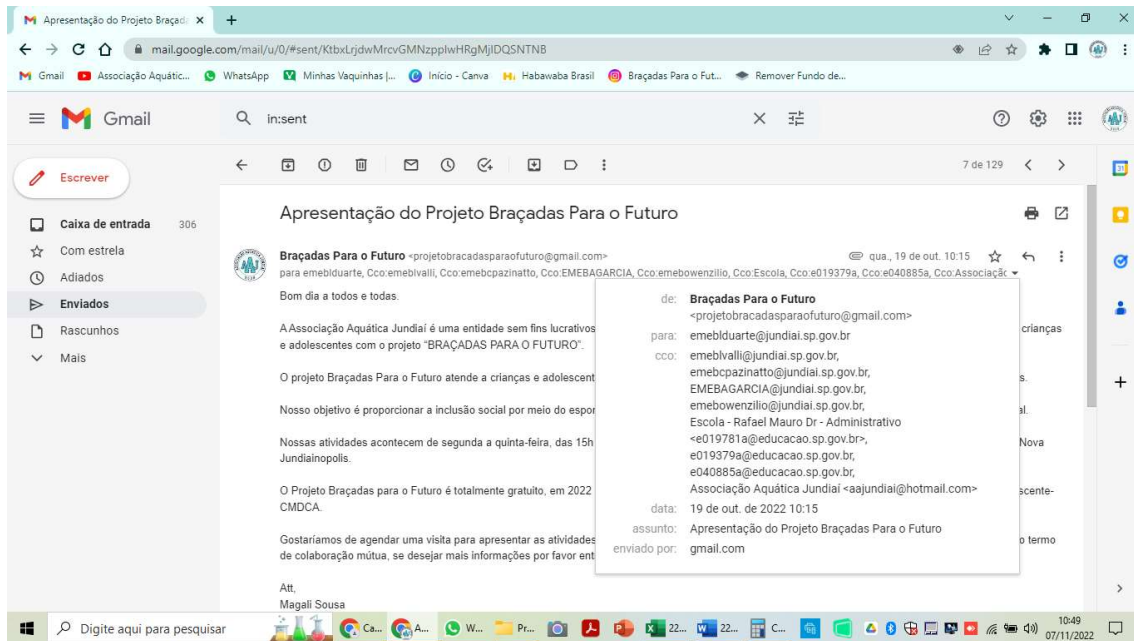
Apresentação do Projeto Braçada ×
+

mail.google.com/mail/u/0/#sent/KtbxLrjdwMrcvGMNzpplwHRgMjIDQSNTNB

Gmail Associação Aquátic... WhatsApp Minhas Vaquinhas |... Início - Canva Habawaba Brasil Braçadas Para o Fut... Remover Fundo de...

Gmail
in:sent

Escrever
Caixa de entrada 306
Com estrela
Adiados
Enviados
Rascunhos
Mais

7 de 129

Apresentação do Projeto Braçadas Para o Futuro

Braçadas Para o Futuro <projetobracadasparaofuturo@gmail.com>
qua., 19 de out. 10:15
para emeblduarte, Cco:emeblvalli, Cco:emebcpazinatto, Cco:EMEBAGARCIA, Cco:emebowenzilio, Cco:Escola, Cco:e019379a, Cco:e040885a, Cco:Associaçã

Bom dia a todos e todas.

A Associação Aquática Jundiaí é uma entidade sem fins lucrativos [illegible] crianças e adolescentes com o projeto "BRAÇADAS PARA O FUTURO".

O projeto Braçadas Para o Futuro atende a crianças e adolescent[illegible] s.

Nosso objetivo é proporcionar a inclusão social por meio do espor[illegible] al.

Nossas atividades acontecem de segunda a quinta-feira, das 15h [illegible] Nova Jundiainopolis.

O Projeto Braçadas para o Futuro é totalmente gratuito, em 2022 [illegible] scente-CMDCA.

Gostaríamos de agendar uma visita para apresentar as atividades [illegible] o termo de colaboração mútua, se desejar mais informações por favor ent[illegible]

Att,
Magali Sousa

de: Braçadas Para o Futuro <projetobracadasparaofuturo@gmail.com>
para: emeblduarte@jundiai.sp.gov.br
cco: emeblvalli@jundiai.sp.gov.br, emebcpazinatto@jundiai.sp.gov.br, EMEBAGARCIA@jundiai.sp.gov.br, emebowenzilio@jundiai.sp.gov.br, Escola - Rafael Mauro Dr - Administrativo <e019781a@educacao.sp.gov.br>, e019379a@educacao.sp.gov.br, e040885a@educacao.sp.gov.br, Associação Aquática Jundiaí <aajundiai@hotmail.com>
data: 19 de out. de 2022 10:15
assunto: Apresentação do Projeto Braçadas Para o Futuro
enviado por: gmail.com

Digite aqui para pesquisar
10:49
07/11/2022